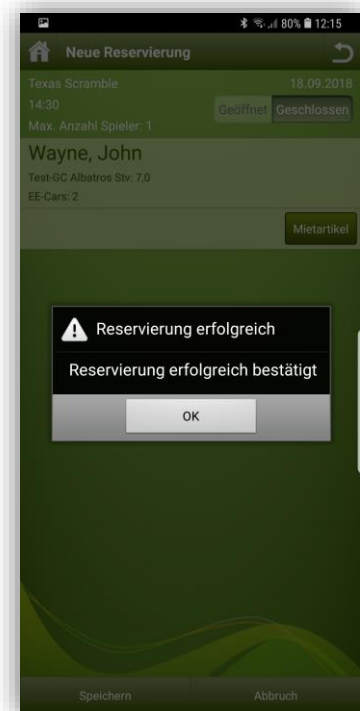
80% 12:15

Neue Reservierung

Texas Scramble
18.09.2018
14:30
Geöffnet Geschlossen
Max. Anzahl Spieler: 1

Wayne, John
Test-GC Albatros Stv: 7,0
EE-Cars: 2

Mietartikel

Reservierung erfolgreich
Reservierung erfolgreich bestätigt
OK

Speichern
Abbruch